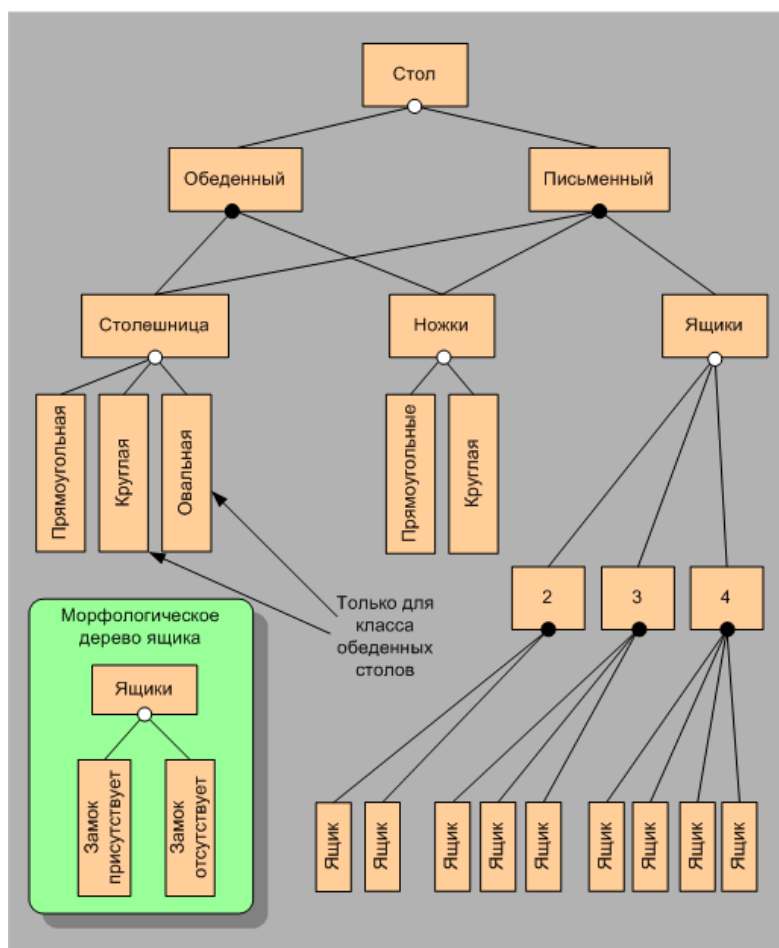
Стол

Обеденный

Письменный

Столешница

Ножки

Ящики

Прямоугольная

Круглая

Овальная

Прямоугольные

Круглая

Только для класса обеденных столов

2

3

4

Морфологическое дерево ящика

Ящики

Замок присутствует

Замок отсутствует

Ящик

Ящик

Ящик

Ящик

Ящик

Ящик

Ящик

Ящик

Ящик